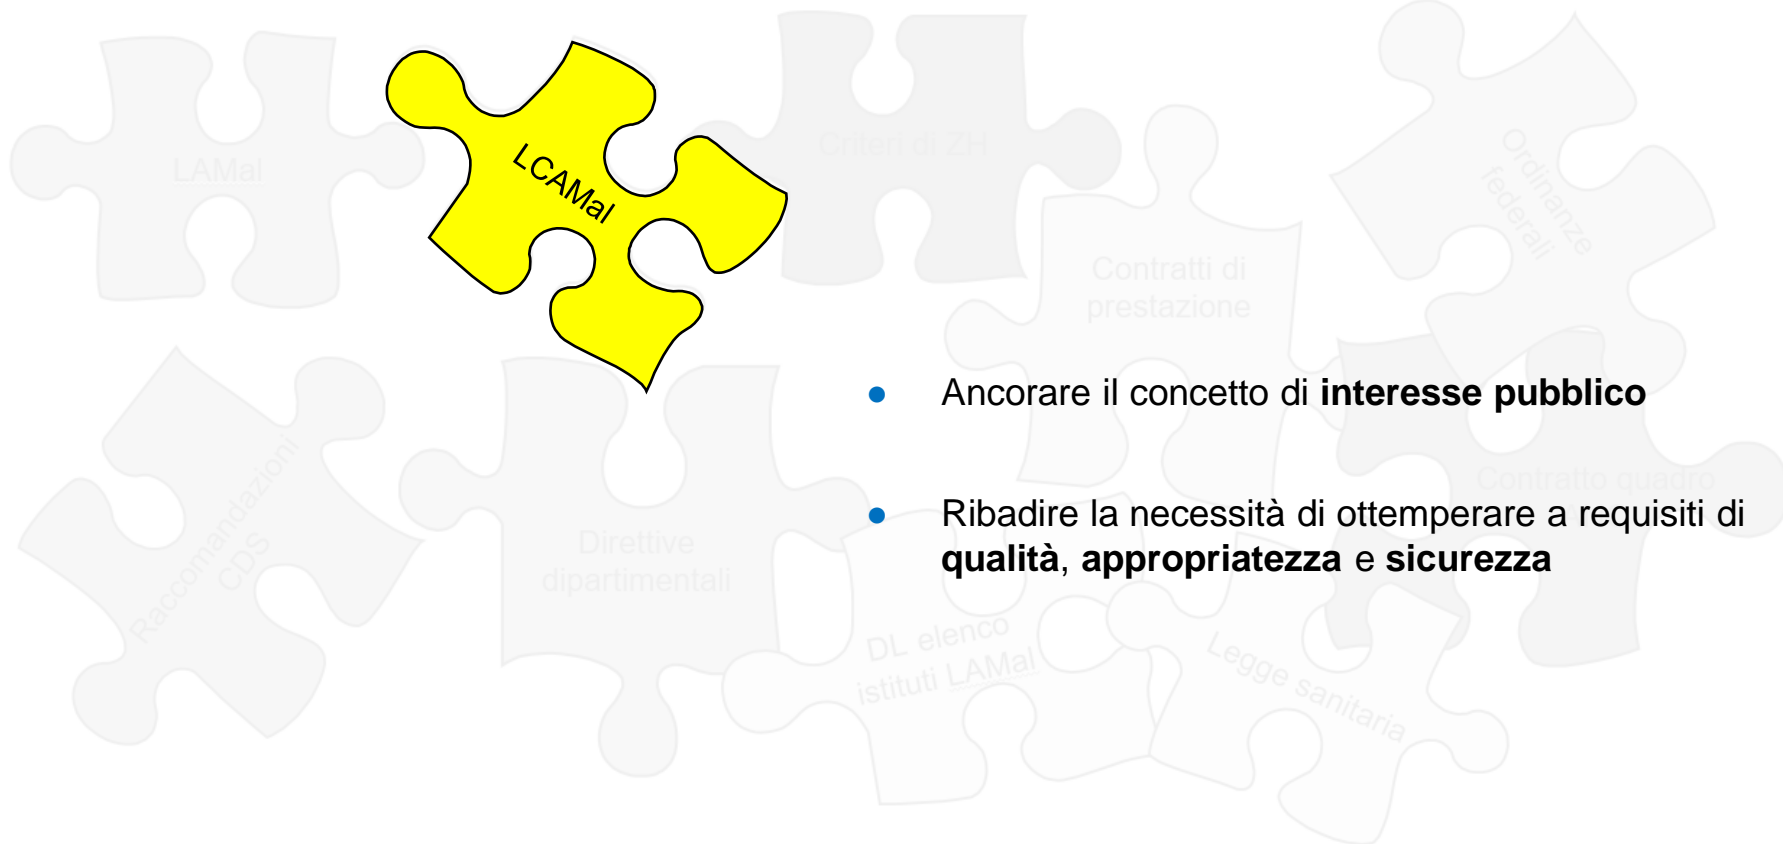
LAMal

LCAMal

Criteri di ZH

Ordinanze federali

Contratti di prestazione

Raccomandazioni CDS

Direttive dipartimentali

Contratto quadro

DL elenco istituti LAMal

Legge sanitaria

- Ancorare il concetto di **interesse pubblico**

- Ribadire la necessità di ottemperare a requisiti di **qualità**, **appropriatezza** e **sicurezza**